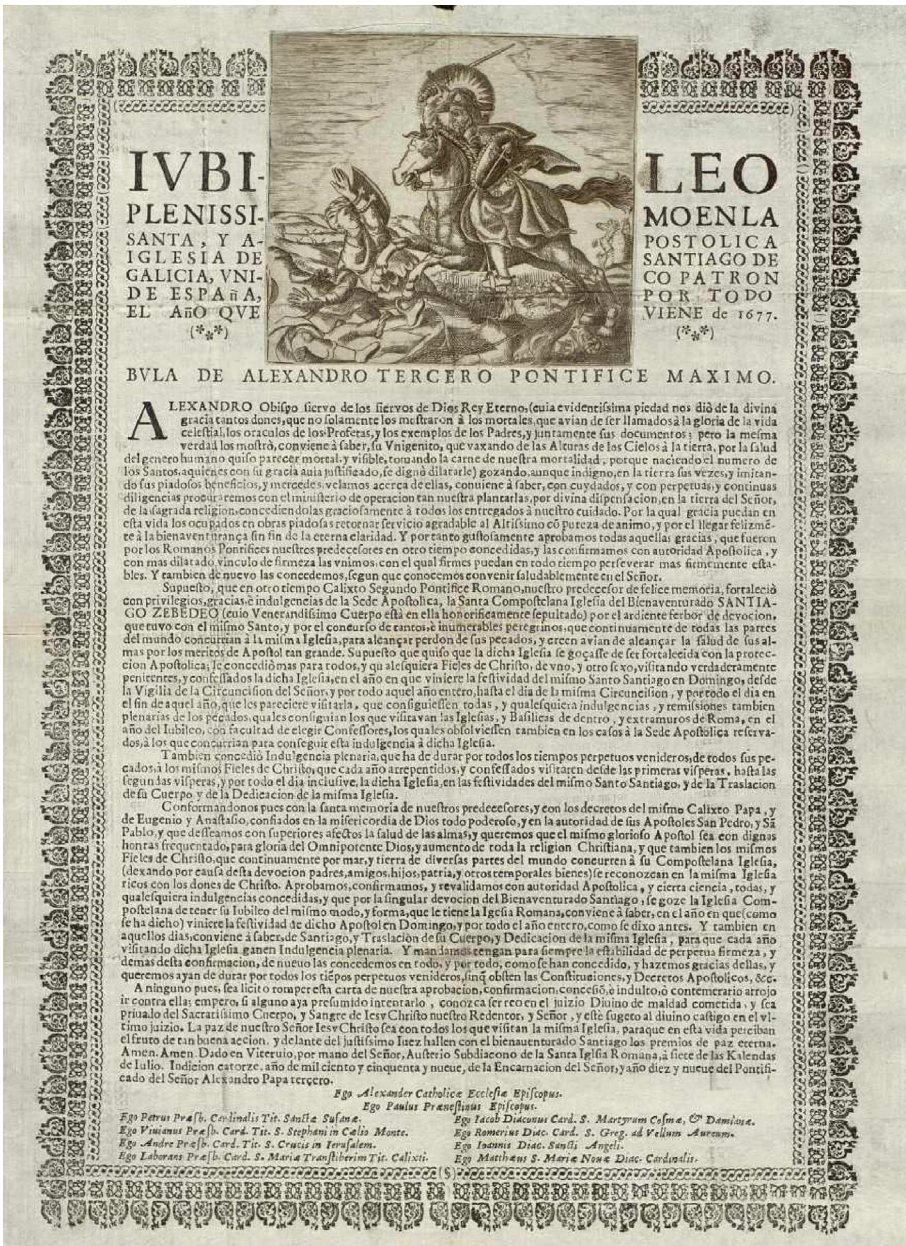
IVBI-
PLENISSI-
SANTA, Y A-
IGLESIA DE
GALICIA, VNI-
DE ESPAñA,
EL AñO QVE
(*,*)

LEO
MOENLA
POSTOLICA
SANTIAGO DE
CO PATRON
POR TODO
VIENE de 1677.
(*,*)

BVLA DE ALEXANDRO TERCERO PONTIFICE MAXIMO.

ALEXANDRO Obispo siervo de los siervos de Dios Rey Eterno, (cuia evidentissima piedad nos diò de la divina gracia tantos dones, que no solamente los mostraron à los mortales, que avian de ser llamados à la gloria de la vida celestial, los oraculos de los Profetas, y los exemplos de los Padres, y juntamente sus documentos; pero la misma verdad los mostrò, conviene à saber, su Vnigenito, que vaxando de las Alturas de los Cielos à la tierra, por la salud del genero humano quiso parecer mortal, y visible, tomando la carne de nuestra mortalidad, porque naciendo el numero de los Santos, aquienes con su gracia auia justificado, se dignò dilatarle) gozando, aunque indigno, en la tierra sus vezes, y imitando sus piadosos beneficios, y mercedes, velamos acerca de ellas, conviene à saber, con cuydados, y con perpetuas, y continuas diligencias procuraremos con el ministerio de operacion tan nuestra plantarlas, por divina dispensacion, en la tierra del Señor, de la sagrada religion, concediendolas graciosamente à todos los entregados à nuestro cuidado. Por la qual gracia puedan en esta vida los ocupados en obras piadosas retornar servicio agradable al Altissimo cō pureza de animo, y por el llegar felizmēte à la bienaventurança sin fin de la eterna claridad. Y por tanto gustosamente aprobamos todas aquellas gracias, que fueron por los Romanos Pontifices nuestros predecessores en otro tiempo concedidas, y las confirmamos con autoridad Apostolica, y con mas dilatado vinculo de firmeza las vnimos, con el qual firmes puedan en todo tiempo perseverar mas firmemente estables. Y tambien de nuevo las concedemos, segun que conocemos convenir saludablemente en el Señor.

Supuesto, que en otro tiempo Calixto Segundo Pontifice Romano, nuestro predecessor de felice memoria, fortaleciò con privilegios, gracias, è indulgencias de la Sede Apostolica, la Santa Compostelana Iglesia del Bienaventurado SANTIAGO ZEBEDEO (cuio Venerandissimo Cuerpo està en ella honorificamente sepultado) por el ardiente fervor de devocion, que tuvo con el mismo Santo, y por el concurso de tantos, è inumerables peregrinos, que continuamente de todas las partes del mundo concurrian à la misma Iglesia, para alcançar perdon de sus pecados, y creen avian de alcançar la salud de sus almas por los meritos de Apostol tan grande. Supuesto que quiso que la dicha Iglesia se goçasse de ser fortalecida con la proteccion Apostolica; le concediò mas para todos, y à qualesquiera Fieles de Christo, de vno, y otro sexo, visitando verdaderamente penitentes, y confessados la dicha Iglesia, en el año en que viniere la festividad del mismo Santo Santiago en Domingo, desde la Vigilia de la Circuncision del Señor, y por todo aquel año entero, hasta el dia de la misma Circuncision, y por todo el dia en el fin de aquel año, que les pareciere visitarla, que consiguiessen todas, y qualesquiera indulgencias, y remissiones tambien plenarias de los pecados, quales consiguian los que visitavan las Iglesias, y Basilicas de dentro, y extramuros de Roma, en el año del Iubileo, con facultad de elegir Confessores, los quales obsolviessen tambien en los casos à la Sede Apostolica reservados, à los que concurrian para conseguir esta indulgencia à dicha Iglesia.

Tambien concediò Indulgencia plenaria, que ha de durar por todos los tiempos perpetuos venideros, de todos sus pecados, à los mismos Fieles de Christo, que cada año arrepentidos, y confessados visitaren desde las primeras visperas, hasta las segundas visperas, y por todo el dia inclusive, la dicha Iglesia, en las festividades del mismo Santo Santiago, y de la Traslacion de su Cuerpo, y de la Dedicacion de la misma Iglesia.

Conformandonos pues con la santa memoria de nuestros predecessores, y con los decretos del mismo Calixto Papa, y de Eugenio y Anastasio, confiados en la misericordia de Dios todo poderoso, y en la autoridad de sus Apostoles San Pedro, y Sā Pablo, y que desseamos con superiores afectos la salud de las almas, y queremos que el mismo glorioso Apostol sea con dignas honras frequentado, para gloria del Omnipotente Dios, y aumento de toda la religion Christiana, y que tambien los mismos Fieles de Christo, que continuamente por mar, y tierra de diversas partes del mundo concurren à su Compostelana Iglesia, (dexando por causa desta devocion padres, amigos, hijos, patria, y otros temporales bienes) se reconozcan en la misma Iglesia ricos con los dones de Christo. Aprobamos, confirmamos, y revalidamos con autoridad Apostolica, y cierta ciencia, todas, y qualesquiera indulgencias concedidas, y que por la singular devocion del Bienaventurado Santiago, se goze la Iglesia Compostelana de tener su Iubileo del mismo modo, y forma, que le tiene la Igesia Romana, conviene à saber, en el año en que (como se ha dicho) viniere la festividad de dicho Apostol en Domingo, y por todo el año entero, como se dixo antes. Y tambien en aquellos dias, conviene à saber, de Santiago, y Traslacion de su Cuerpo, y Dedicacion de la misma Iglesia, para que cada año visitando dicha Iglesia ganen Indulgencia plenaria. Y mandamos tengan para siempre la estabilidad de perpetua firmeza, y demas desta confirmacion, de nuevo las concedemos en todo, y por todo, como se han concedido, y hazemos gracias dellas, y queremos ayan de durar por todos los tiēpos perpetuos venideros, sinq obsten las Constituciones, y Decretos Apostolicos, &c.

A ninguno pues, sea licito romper esta carta de nuestra aprobacion, confirmacion, concessiō, ò indulto, ò contemerario arrojo ir contra ella; empero, si alguno aya presumido intentarlo, conozca ser reo en el juizio Divino de maldad cometida, y sea priuado del Sacratissimo Cuerpo, y Sangre de Iesv Christo nuestro Redentor, y Señor, y este sugeto al diuino castigo en el vltimo juizio. La paz de nuestro Señor Iesv Christo sea con todos los que visitan la misma Iglesia, paraque en esta vida perciban el fruto de tan buena accion, y delante del justissimo Iuez hallen con el bienaventurado Santiago los premios de paz eterna. Amen. Amen. Dado en Viteruio, por mano del Señor, Austerio Subdiacono de la Santa Igl sia Romana, à siete de las Kalendas de Iulio. Indicion catorze, año de mil ciento y cinquenta y nueve, de la Encarnacion del Señor, y año diez y nueve del Pontificado del Señor Alexandro Papa tercero.

Ego Alexander Catholicæ Ecclesiæ Episcopus.
Ego Paulus Prænestinus Episcopus.

Ego Petrus Præsb. Cardinalis Tit. Sanctæ Susanæ.
Ego Vivianus Præsb. Card. Tit. S. Stephani in Cælio Monte.
Ego Andre Præsb. Card. Tit. S. Crucis in Ierusalem.
Ego Laborans Præsb. Card. S. Mariæ Transtiberim Tit. Calixti.

Ego Iacob Diaconus Card. S. Martyrum Cosmæ, & Damianæ.
Ego Romerius Diac. Card. S. Greg. ad Vellum Aureum.
Ego Ioannis Diac. Sancti Angeli.
Ego Matthæus S. Mariæ Nouæ Diac. Cardinalis.

($)